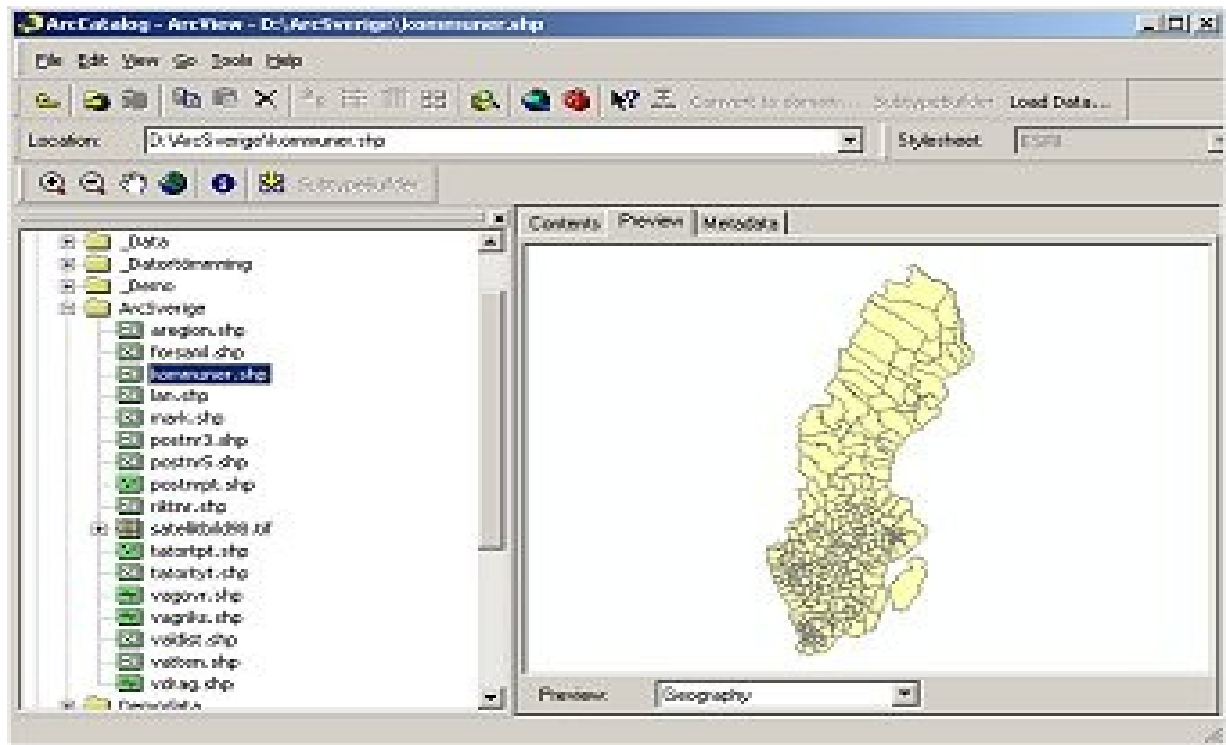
ArcCatalog - ArcView - D:\ArcSverige\kommuner.shp

File Edit View Go Tools Help

Convert to domain... Subtype/buffer Load Data...

Location: D:\ArcSverige\kommuner.shp

Stylesheet: ESRI

Subtype/buffer

_Data
_Datorförmering
_Demo
ArcSverige
aregion.shp
forsaml.shp
kommuner.shp
lan.shp
mark.shp
postnr3.shp
postnr5.shp
postnrpt.shp
riktnr.shp
satellitbild99.tif
tatortpt.shp
tatortyt.shp
vagovr.shp
vagrikt.shp
valdist.shp
vatten.shp
vdkag.shp
Demodata

Contents Preview Metadata

Preview: Geography